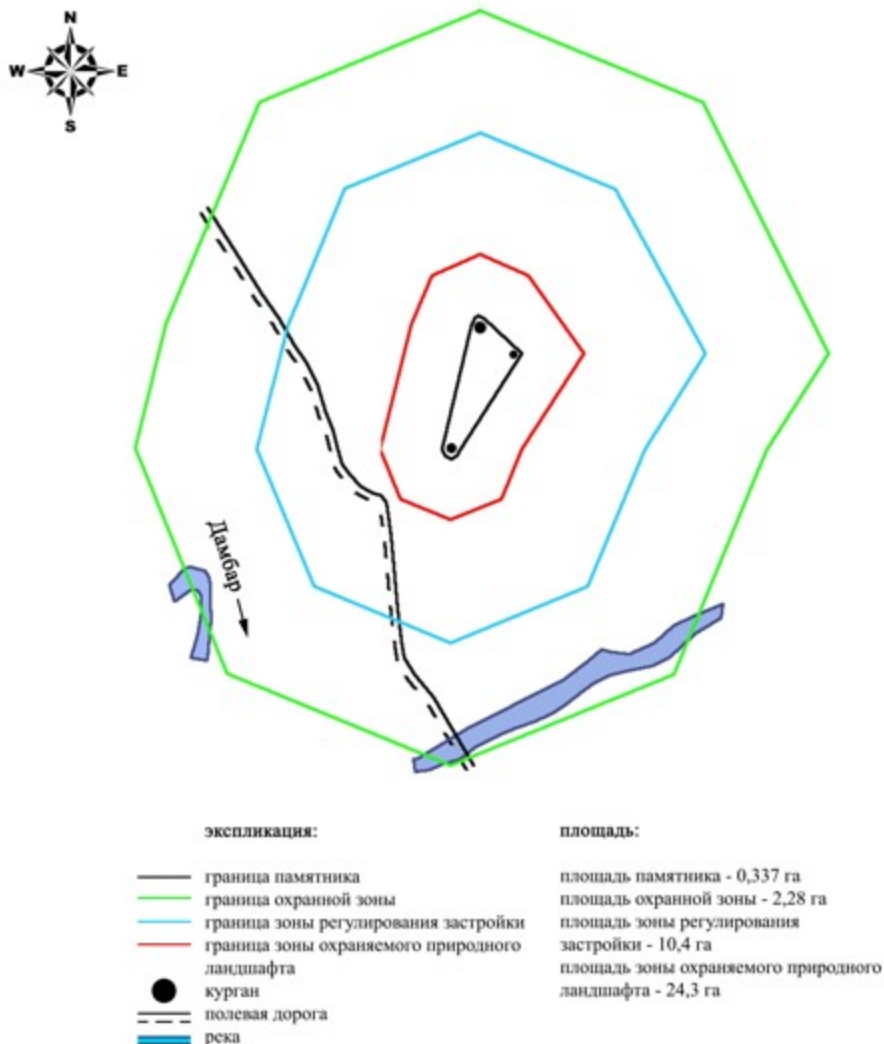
N
W
E
S

Дамбар

экспликация:

граница памятника
граница охранной зоны
граница зоны регулирования застройки
граница зоны охраняемого природного ландшафта
курган
полевая дорога
река

площадь:

площадь памятника - 0,337 га
площадь охранной зоны - 2,28 га
площадь зоны регулирования застройки - 10,4 га
площадь зоны охраняемого природного ландшафта - 24,3 га